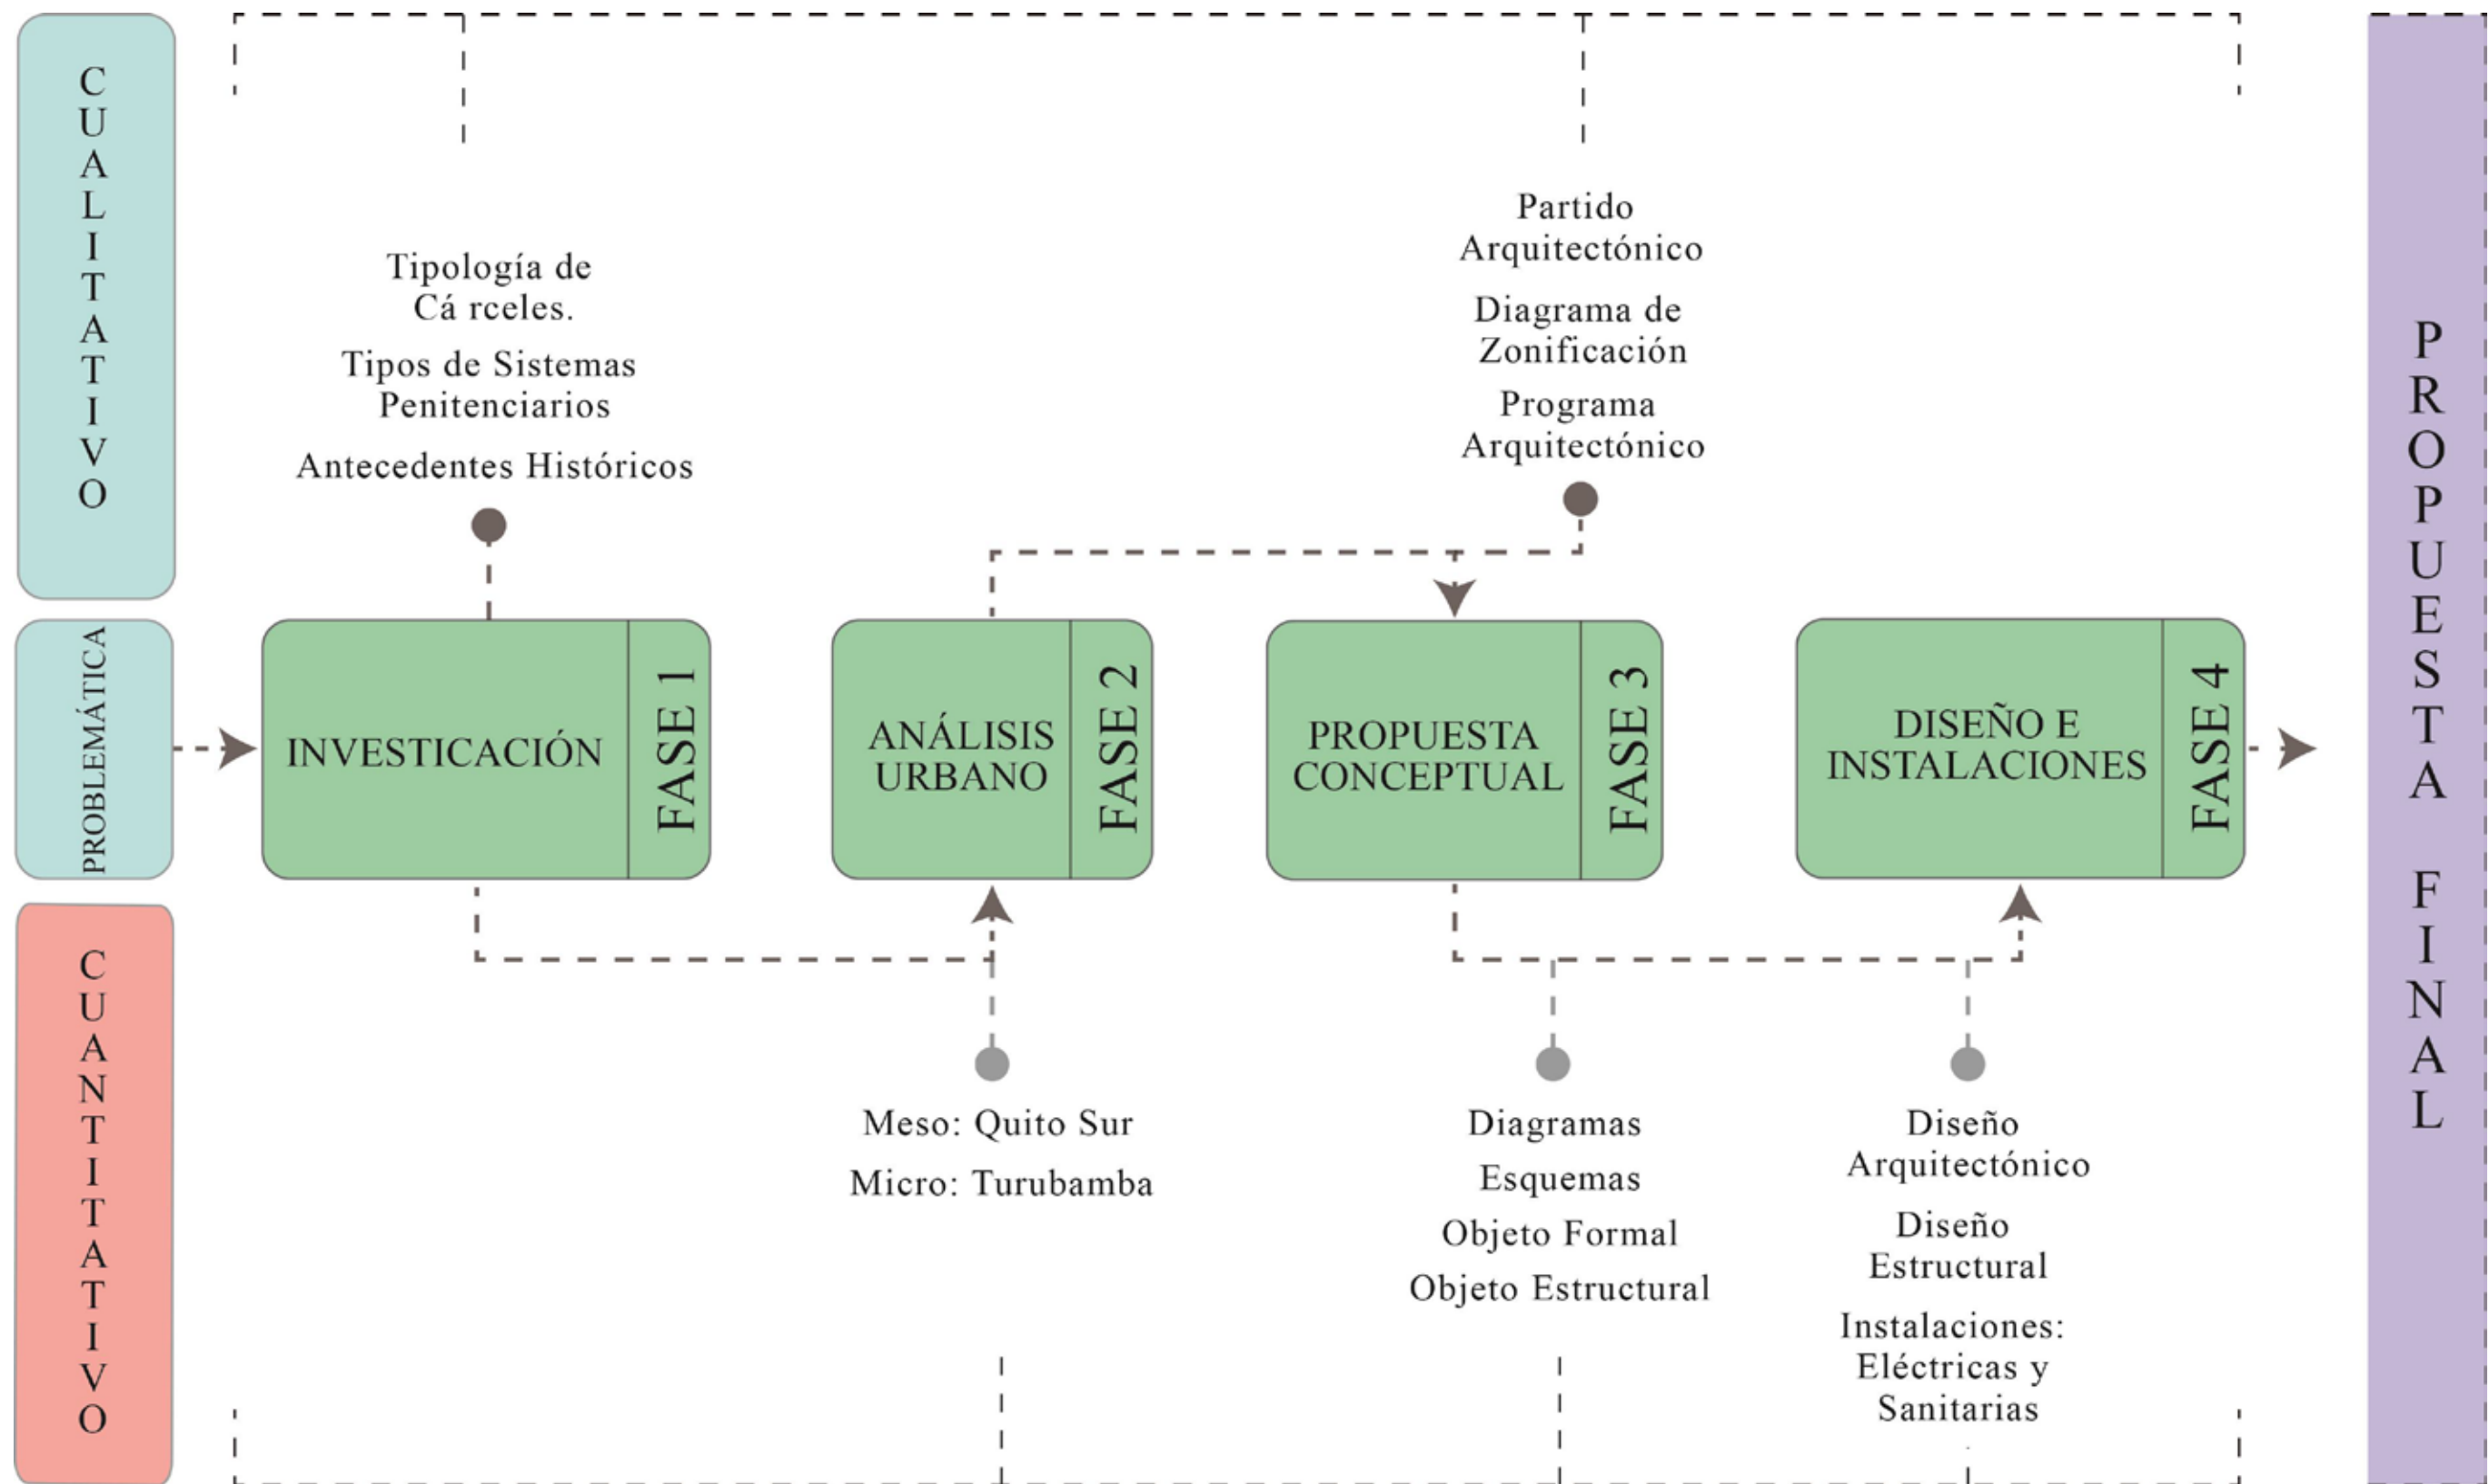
CUALITATIVO

PROBLEMÁTICA

CUANTITATIVO

Tipología de Cá rceles.

Tipos de Sistemas Penitenciarios

Antecedentes Históricos

Partido Arquitectónico

Diagrama de Zonificación

Programa Arquitectónico

INVESTICACIÓN

FASE 1

ANÁLISIS URBANO

FASE 2

PROPUESTA CONCEPTUAL

FASE 3

DISEÑO E INSTALACIONES

FASE 4

Meso: Quito Sur

Micro: Turubamba

Diagramas

Esquemas

Objeto Formal

Objeto Estructural

Diseño Arquitectónico

Diseño Estructural

Instalaciones: Eléctricas y Sanitarias

PROPUESTA FINAL